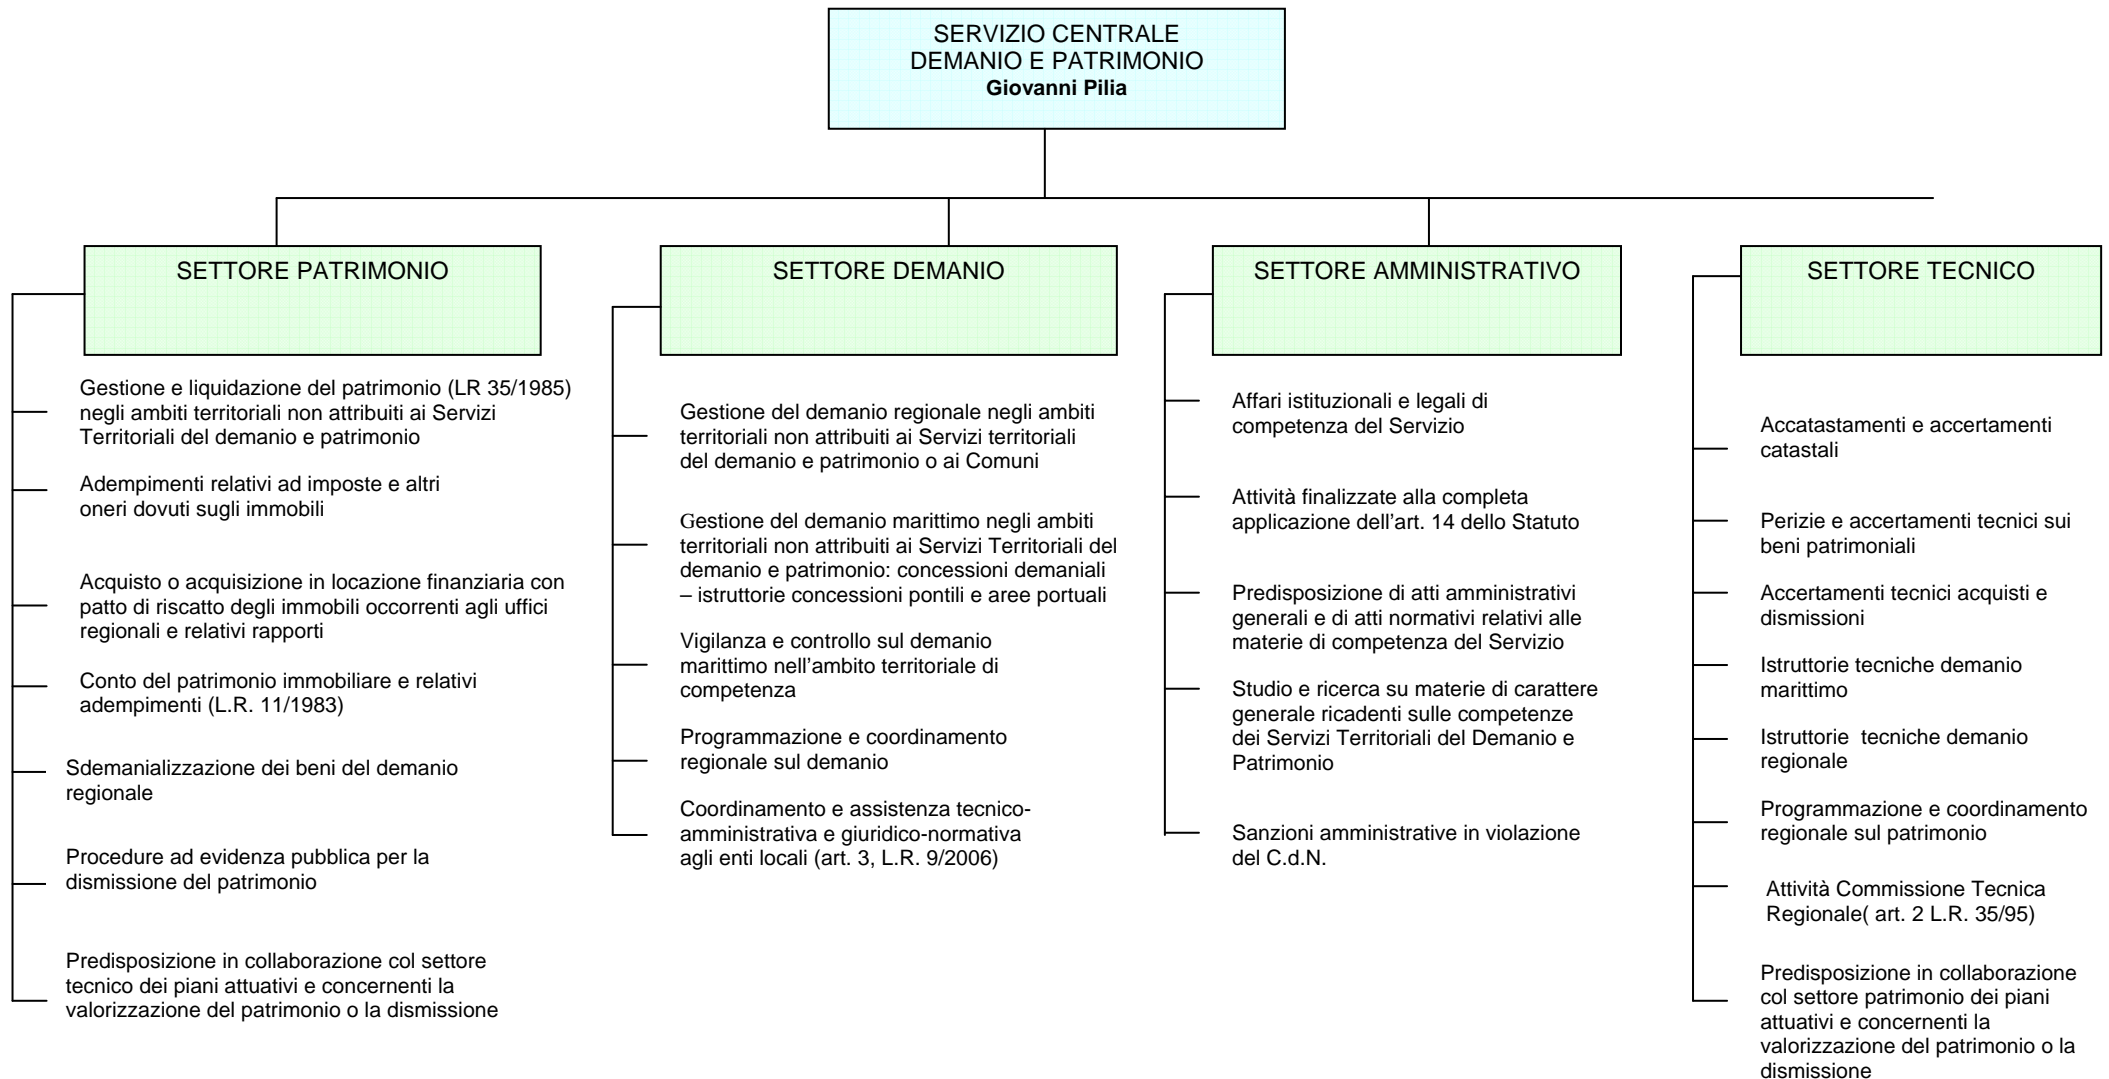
SERVIZIO CENTRALE
DEMANIO E PATRIMONIO
**Giovanni Pilia**

SETTORE PATRIMONIO

Gestione e liquidazione del patrimonio (LR 35/1985) negli ambiti territoriali non attribuiti ai Servizi Territoriali del demanio e patrimonio

Adempimenti relativi ad imposte e altri oneri dovuti sugli immobili

Acquisto o acquisizione in locazione finanziaria con patto di riscatto degli immobili occorrenti agli uffici regionali e relativi rapporti

Conto del patrimonio immobiliare e relativi adempimenti (L.R. 11/1983)

Sdemanializzazione dei beni del demanio regionale

Procedure ad evidenza pubblica per la dismissione del patrimonio

Predisposizione in collaborazione col settore tecnico dei piani attuativi e concernenti la valorizzazione del patrimonio o la dismissione

SETTORE DEMANIO

Gestione del demanio regionale negli ambiti territoriali non attribuiti ai Servizi territoriali del demanio e patrimonio o ai Comuni

Gestione del demanio marittimo negli ambiti territoriali non attribuiti ai Servizi Territoriali del demanio e patrimonio: concessioni demaniali – istruttorie concessioni pontili e aree portuali

Vigilanza e controllo sul demanio marittimo nell'ambito territoriale di competenza

Programmazione e coordinamento regionale sul demanio

Coordinamento e assistenza tecnico-amministrativa e giuridico-normativa agli enti locali (art. 3, L.R. 9/2006)

SETTORE AMMINISTRATIVO

Affari istituzionali e legali di competenza del Servizio

Attività finalizzate alla completa applicazione dell'art. 14 dello Statuto

Predisposizione di atti amministrativi generali e di atti normativi relativi alle materie di competenza del Servizio

Studio e ricerca su materie di carattere generale ricadenti sulle competenze dei Servizi Territoriali del Demanio e Patrimonio

Sanzioni amministrative in violazione del C.d.N.

SETTORE TECNICO

Accatastamenti e accertamenti catastali

Perizie e accertamenti tecnici sui beni patrimoniali

Accertamenti tecnici acquisti e dismissioni

Istruttorie tecniche demanio marittimo

Istruttorie tecniche demanio regionale

Programmazione e coordinamento regionale sul patrimonio

Attività Commissione Tecnica Regionale( art. 2 L.R. 35/95)

Predisposizione in collaborazione col settore patrimonio dei piani attuativi e concernenti la valorizzazione del patrimonio o la dismissione